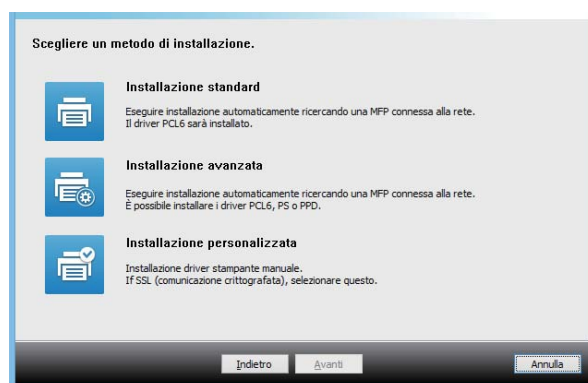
Scegliere un metodo di installazione.

Installazione standard

Eseguire installazione automaticamente ricercando una MFP connessa alla rete.
Il driver PCL6 sarà installato.

Installazione avanzata

Eseguire installazione automaticamente ricercando una MFP connessa alla rete.
È possibile installare i driver PCL6, PS o PPD.

Installazione personalizzata

Installazione driver stampante manuale.
If SSL (comunicazione crittografata), selezionare questo.

Indietro Avanti Annulla